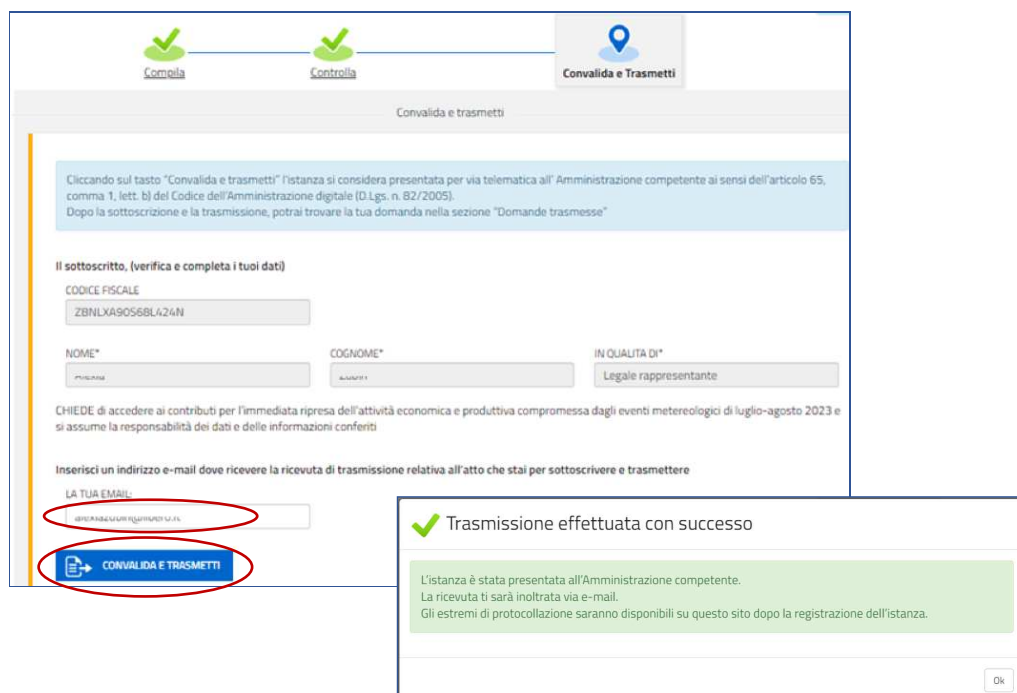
Compila

Controlla

Convalida e Trasmetti

Convalida e trasmetti

Cliccando sul tasto "Convalida e trasmetti" l'istanza si considera presentata per via telematica all' Amministrazione competente ai sensi dell'articolo 65, comma 1, lett. b) del Codice dell'Amministrazione digitale (D.Lgs. n. 82/2005).
Dopo la sottoscrizione e la trasmissione, potrai trovare la tua domanda nella sezione "Domande trasmesse"

Il sottoscritto, (verifica e completa i tuoi dati)

CODICE FISCALE

ZBNLXA90S68L424N

NOME*

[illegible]

COGNOME*

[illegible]

IN QUALITA DI*

Legale rappresentante

CHIEDE di accedere ai contributi per l'immediata ripresa dell'attività economica e produttiva compromessa dagli eventi metereologici di luglio-agosto 2023 e si assume la responsabilità dei dati e delle informazioni conferiti

Inserisci un indirizzo e-mail dove ricevere la ricevuta di trasmissione relativa all'atto che stai per sottoscrivere e trasmettere

LA TUA EMAIL:

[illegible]

CONVALIDA E TRASMETTI

Trasmissione effettuata con successo

L'istanza è stata presentata all'Amministrazione competente.
La ricevuta ti sarà inoltrata via e-mail.
Gli estremi di protocollazione saranno disponibili su questo sito dopo la registrazione dell'istanza.

Ok